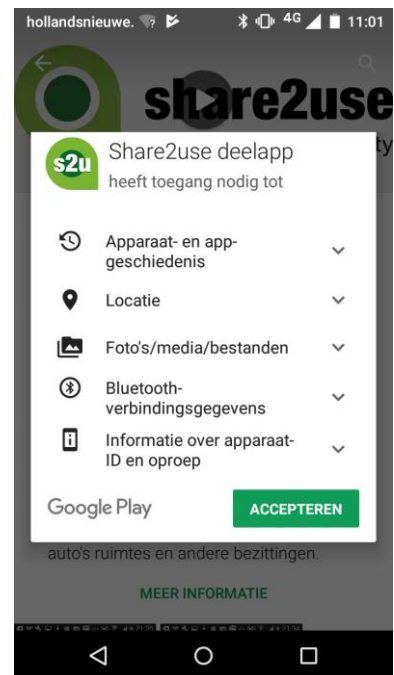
hollandsnieuwe. 4G 11:01

share2use

ty

s2u

Share2use deelapp

heeft toegang nodig tot

Apparaat- en app-geschiedenis

Locatie

Foto's/media/bestanden

Bluetooth-verbindingsgegevens

Informatie over apparaat-ID en oproep

Google Play

ACCEPTEREN

auto's ruimtes en andere bezittingen.

MEER INFORMATIE